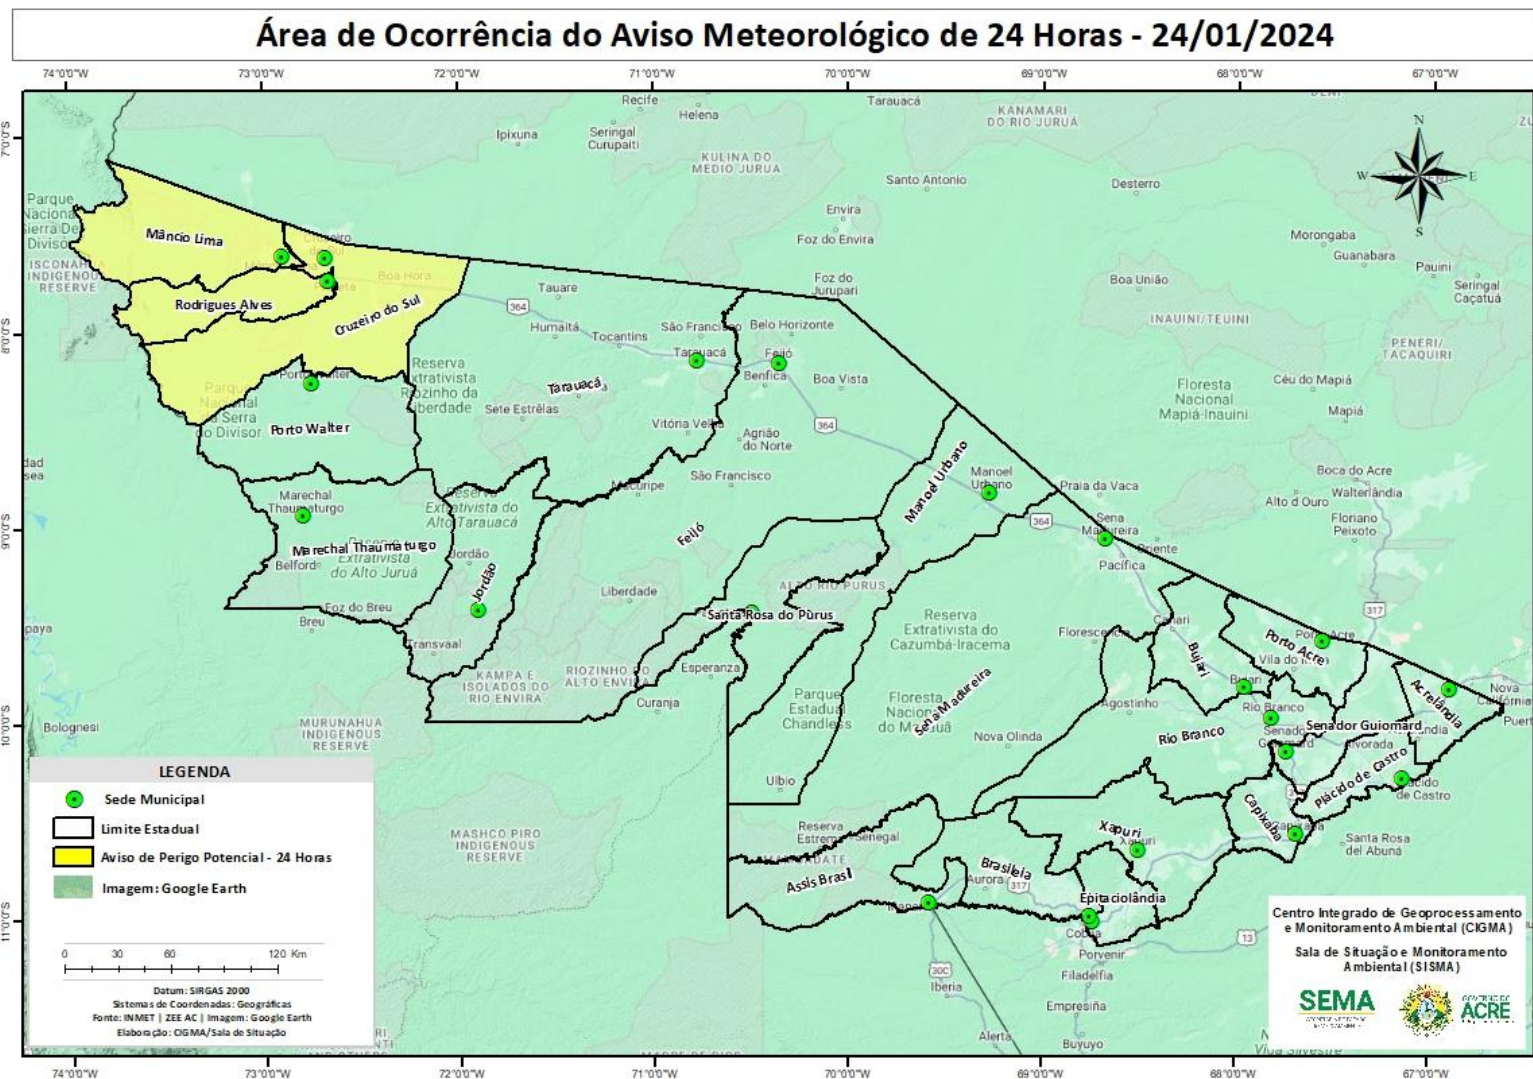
Área de Ocorrência do Aviso Meteorológico de 24 Horas - 24/01/2024

74°0'0"W 73°0'0"W 72°0'0"W 71°0'0"W 70°0'0"W 69°0'0"W 68°0'0"W 67°0'0"W

7°0'0"S 8°0'0"S 9°0'0"S 10°0'0"S 11°0'0"S

Recife
Helena
Ipixuna
Seringal Curupaiti
Tarauacá
KANAMARI DO RIO JURUÁ
KULINA DO MEDIO JURUA
Santo Antonio
Desterro
Envira
Foz do Envira
Foz do Jurupari
Parque Nacional Sierra Del Divisor
ISCONAHUA INDIGENOUS RESERVE
Mâncio Lima
Cruzeiro do Sul
Boa Hora
Rodrigues Alves
Tauare
364
Humaitá
Tocantins
São Francisco
Belo Horizonte
Tarauacá
Feijó
Benfica
Boa Vista
Morongaba
Guanabara
Pauini
Seringal Caçatuá
Boa União
INAUINI/TEUINI
PENERI/TACAQUIRI
Floresta Nacional Mapiá-Inauini
Céu do Mapiá
Mapiá
Parque Nacional da Serra do Divisor
Porto Walter
Reserva Extrativista Riozinho da Liberdade
Sete Estrêlas
Tarauacá
Vitória Velha
Agrião do Norte
364
São Francisco
Mucuripe
Manoel Urbano
Manoel Urbano
Praia da Vaca
Boca do Acre
Walterlândia
Alto d Ouro
Floriano Peixoto
Marechal Thaumaturgo
Reserva Extrativista do Alto Tarauacá
Marechal Thaumaturgo
Reserva Extrativista do Alto Juruá
Belford
Jordão
Jordão
Feijó
364
Sena Madureira
Oriente
Pacifica
Foz do Breu
Breu
Liberdade
ALTO RIO PURUS
Santa Rosa do Purus
317
Transvaal
KAMPA E ISOLADOS DO RIO ENVIRA
RIOZINHO DO ALTO ENVIRA
Esperanza
Curanja
Reserva Extrativista do Cazumbá-Iracema
Florescer
Caquiri
Bujari
Porto Acre
Porto Acre
Vila do V
Bujari
Acrelândia
Nova California
Puerto
Parque Estadual Chandless
Floresta Nacional do Macauã
Sena Madureira
Agostinho
Rio Branco
Rio Branco
Senador Guiomard
Senador Guiomard
Nova Olinda
Bolognesi
MURUNAHUA INDIGENOUS RESERVE
Ulbio
Plácido de Castro
Plácido de Castro
Capixaba
Capixaba
Xapuri
Xapuri
Santa Rosa del Abuná
MASHCO PIRO INDIGENOUS RESERVE
Reserva Extrativista ... Senegal
Brasileia
Aurora
317
Assis Brasil
Epitaciolândia
Cobija
Porvenir
30C
Iberia
13
Filadelfia
Empresiña
Alerta
Buyuyo

LEGENDA
Sede Municipal
Limite Estadual
Aviso de Perigo Potencial - 24 Horas
Imagem: Google Earth

0 30 60 120 Km

Datum: SIRGAS 2000
Sistemas de Coordenadas: Geográficas
Fonte: INMET | ZEE AC | Imagem: Google Earth
Elaboração: CIGMA/Sala de Situação

Centro Integrado de Geoprocessamento e Monitoramento Ambiental (CIGMA)
Sala de Situação e Monitoramento Ambiental (SISMA)
SEMA
ACRE